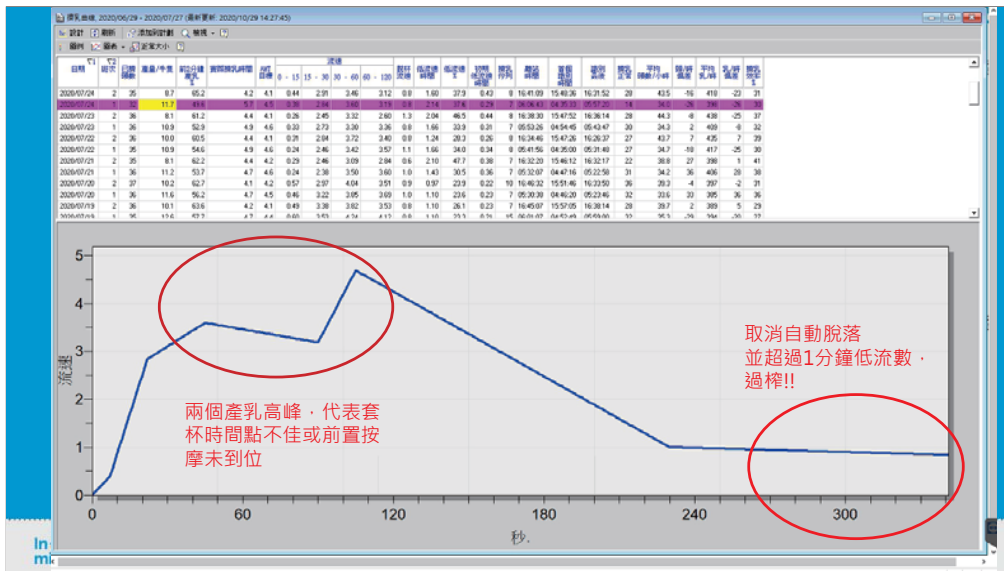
擠乳曲線, 2020/06/29 - 2020/07/27 (最新更新: 2020/10/29 14:27:45)

設計 刷新 添加到計劃 報表

圖例 圖表 設定大小

| 日期 | 班次 | 日間擠數 | 產量/牛隻 | 前2分鐘產乳量 | 首間擠乳時間 | 尖峰流速 | 0-15 | 15-30 | 30-60 | 60-120 | 脫杯流速 | 低流速時間 | 低流速% | 初時低流速時間 | 擠乳序列 | 離站時間 | 首個擠乳時間 | 擠到乳流量 | 擠乳位置 | 平均擠數/小時 | 擠/時偏差 | 平均乳/時 | 乳/時偏差 | 擠乳效率 |
|---|---|---|---|---|---|---|---|---|---|---|---|---|---|---|---|---|---|---|---|---|---|---|---|---|
| 2020/07/24 | 2 | 35 | 8.7 | 65.2 | | 4.2 | 4.1 | 0.44 | 2.91 | 3.46 | 3.12 | 0.8 | 1.60 | 37.9 | 0.43 | 8 | 16:41:09 | 15:48:36 | 16:31:52 | 28 | 43.5 | -16 | 410 | -23 | 31 |
| 2020/07/24 | 1 | 32 | 11.7 | 49.6 | | 5.7 | 4.5 | 0.38 | 2.04 | 3.60 | 3.19 | 0.8 | 2.14 | 37.6 | 0.29 | 2 | 06:06:43 | 05:35:33 | 05:57:20 | 14 | 34.0 | -26 | 396 | -26 | 30 |
| 2020/07/23 | 2 | 36 | 8.1 | 61.2 | | 4.4 | 4.1 | 0.26 | 2.45 | 3.32 | 2.60 | 1.3 | 2.04 | 46.5 | 0.44 | 8 | 16:38:30 | 15:47:52 | 16:36:14 | 28 | 44.3 | -8 | 438 | -25 | 37 |
| 2020/07/23 | 1 | 36 | 10.9 | 52.9 | | 4.9 | 4.6 | 0.33 | 2.73 | 3.30 | 3.36 | 0.8 | 1.66 | 33.3 | 0.31 | 7 | 05:53:26 | 04:54:45 | 05:43:47 | 30 | 34.3 | 2 | 409 | -8 | 32 |
| 2020/07/22 | 2 | 36 | 10.0 | 60.5 | | 4.4 | 4.1 | 0.31 | 2.04 | 3.72 | 3.40 | 0.8 | 1.24 | 20.3 | 0.26 | 8 | 16:34:45 | 15:47:26 | 16:26:37 | 27 | 43.7 | 7 | 435 | 7 | 39 |
| 2020/07/22 | 1 | 35 | 10.9 | 54.6 | | 4.9 | 4.6 | 0.24 | 2.46 | 3.42 | 3.57 | 1.1 | 1.66 | 34.0 | 0.34 | 8 | 05:41:56 | 04:35:00 | 05:31:40 | 27 | 34.7 | -10 | 417 | -25 | 30 |
| 2020/07/21 | 2 | 35 | 8.1 | 62.2 | | 4.4 | 4.2 | 0.29 | 2.46 | 3.09 | 2.84 | 0.6 | 2.10 | 47.7 | 0.38 | 7 | 16:32:20 | 15:46:12 | 16:32:17 | 22 | 38.8 | 27 | 398 | 1 | 41 |
| 2020/07/21 | 1 | 36 | 11.2 | 53.7 | | 4.7 | 4.6 | 0.24 | 2.38 | 3.50 | 3.60 | 1.0 | 1.43 | 30.5 | 0.36 | 7 | 05:32:07 | 04:47:16 | 05:22:58 | 31 | 34.2 | 36 | 406 | 28 | 38 |
| 2020/07/20 | 2 | 37 | 10.2 | 62.7 | | 4.1 | 4.2 | 0.57 | 2.97 | 4.04 | 3.51 | 0.9 | 0.97 | 23.9 | 0.22 | 10 | 16:40:32 | 15:51:46 | 16:33:50 | 36 | 39.3 | -4 | 397 | -2 | 31 |
| 2020/07/20 | 1 | 36 | 11.6 | 56.2 | | 4.7 | 4.5 | 0.46 | 3.22 | 3.85 | 3.69 | 1.0 | 1.10 | 23.6 | 0.23 | 7 | 05:30:39 | 04:46:20 | 05:23:46 | 32 | 33.6 | 33 | 395 | 36 | 36 |
| 2020/07/19 | 2 | 36 | 10.1 | 63.6 | | 4.2 | 4.1 | 0.49 | 3.38 | 3.82 | 3.53 | 0.8 | 1.10 | 26.1 | 0.23 | 7 | 16:45:07 | 15:57:05 | 16:38:14 | 28 | 39.7 | 2 | 389 | 5 | 29 |

流速

秒.

兩個產乳高峰，代表套杯時間點不佳或前置按摩未到位

取消自動脫落
並超過1分鐘低流數，過榨!!

0 1 2 3 4 5
0 60 120 180 240 300